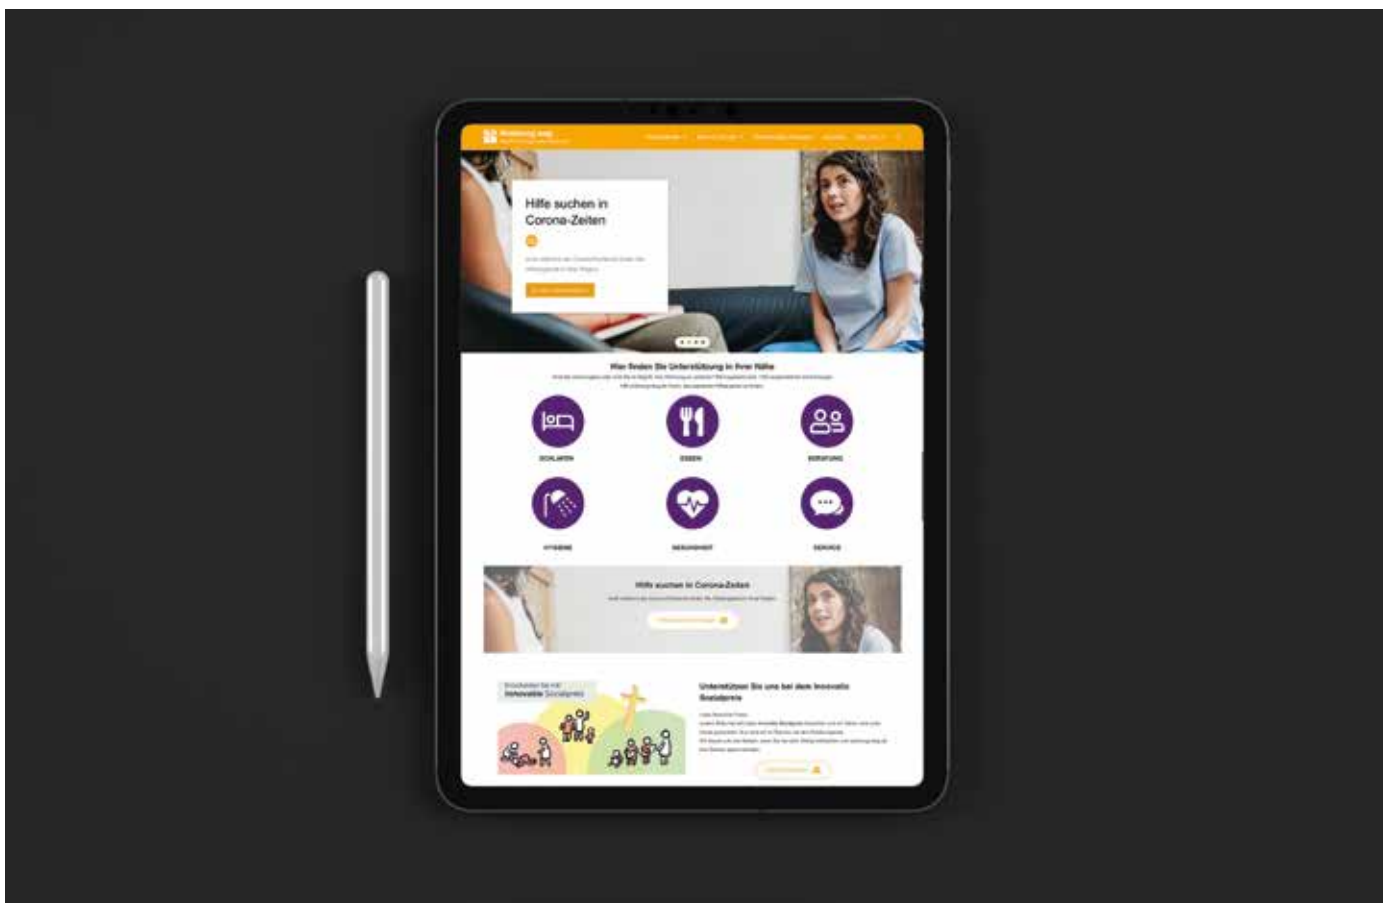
Hilfe suchen in Corona-Zeiten

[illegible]

Wir finden Sie Unterstützung in Ihrer Nähe

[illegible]

SCHLAFEN

ESSEN

BERATUNG

HYGIENE

GESUNDHEIT

SERVICE

Hilfe suchen in Corona-Zeiten

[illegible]

Innovatio Sozialpreis

Unterstützen Sie uns bei dem Innovatio Sozialpreis

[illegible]